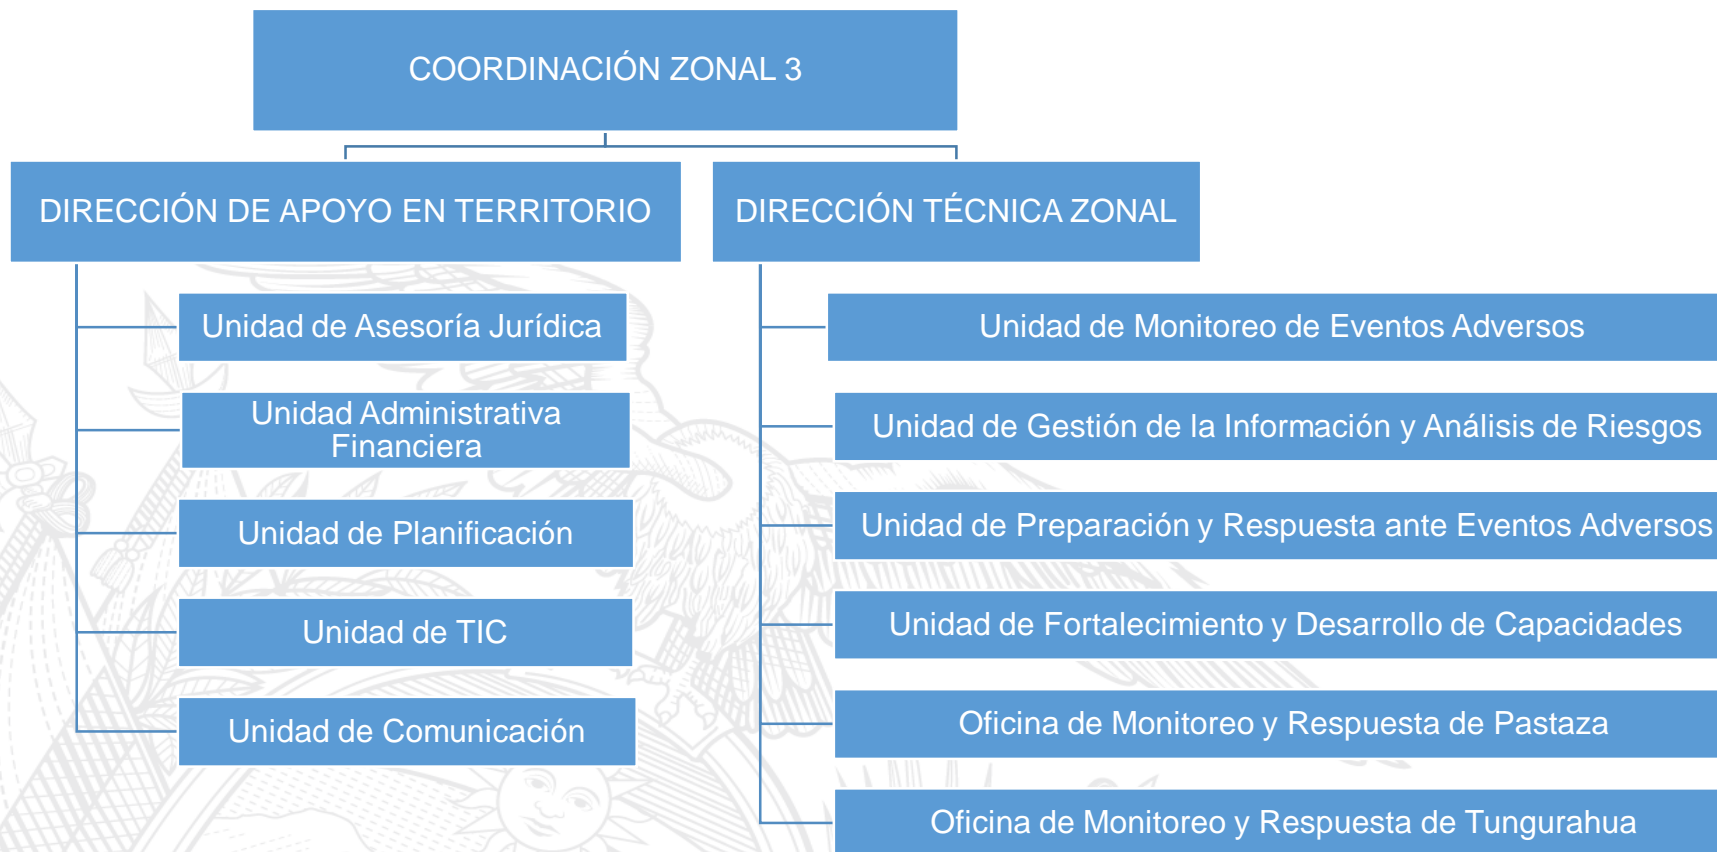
COORDINACIÓN ZONAL 3

DIRECCIÓN DE APOYO EN TERRITORIO

Unidad de Asesoría Jurídica

Unidad Administrativa Financiera

Unidad de Planificación

Unidad de TIC

Unidad de Comunicación

DIRECCIÓN TÉCNICA ZONAL

Unidad de Monitoreo de Eventos Adversos

Unidad de Gestión de la Información y Análisis de Riesgos

Unidad de Preparación y Respuesta ante Eventos Adversos

Unidad de Fortalecimiento y Desarrollo de Capacidades

Oficina de Monitoreo y Respuesta de Pastaza

Oficina de Monitoreo y Respuesta de Tungurahua